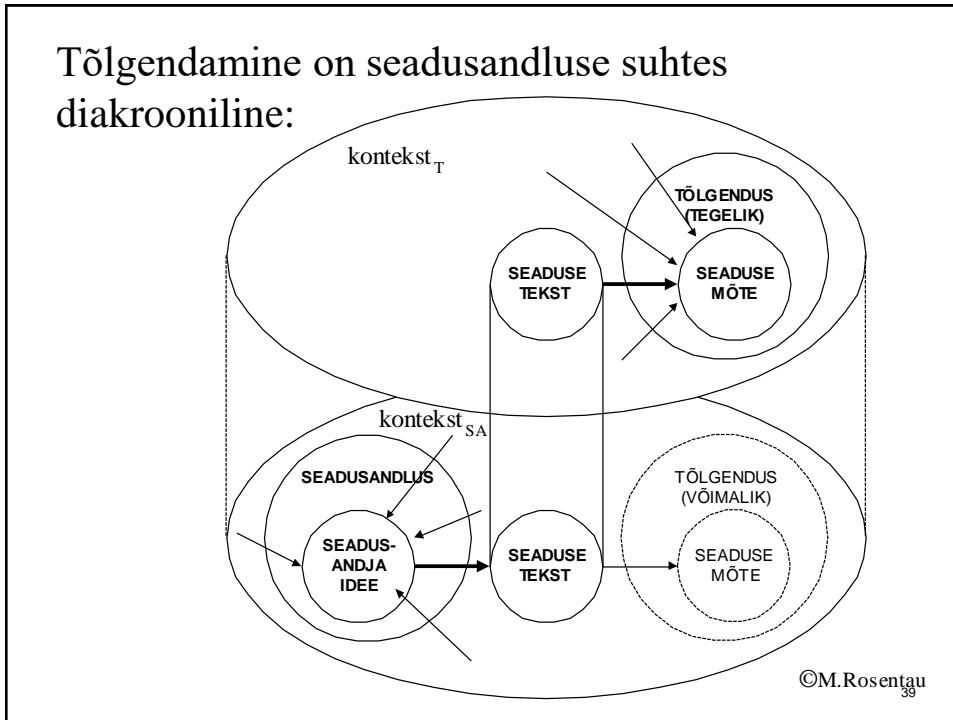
Tõlgendamine on seadusandluse suhtes diakrooniline:

kontekst$_T$

TÕLGENDUS (TEGELIK)

SEADUSE TEKST

SEADUSE MÕTE

kontekst$_{SA}$

SEADUSANDLUS

SEADUSANDJA IDEE

SEADUSE TEKST

TÕLGENDUS (VÕIMALIK)

SEADUSE MÕTE

©M.Rosentau

39